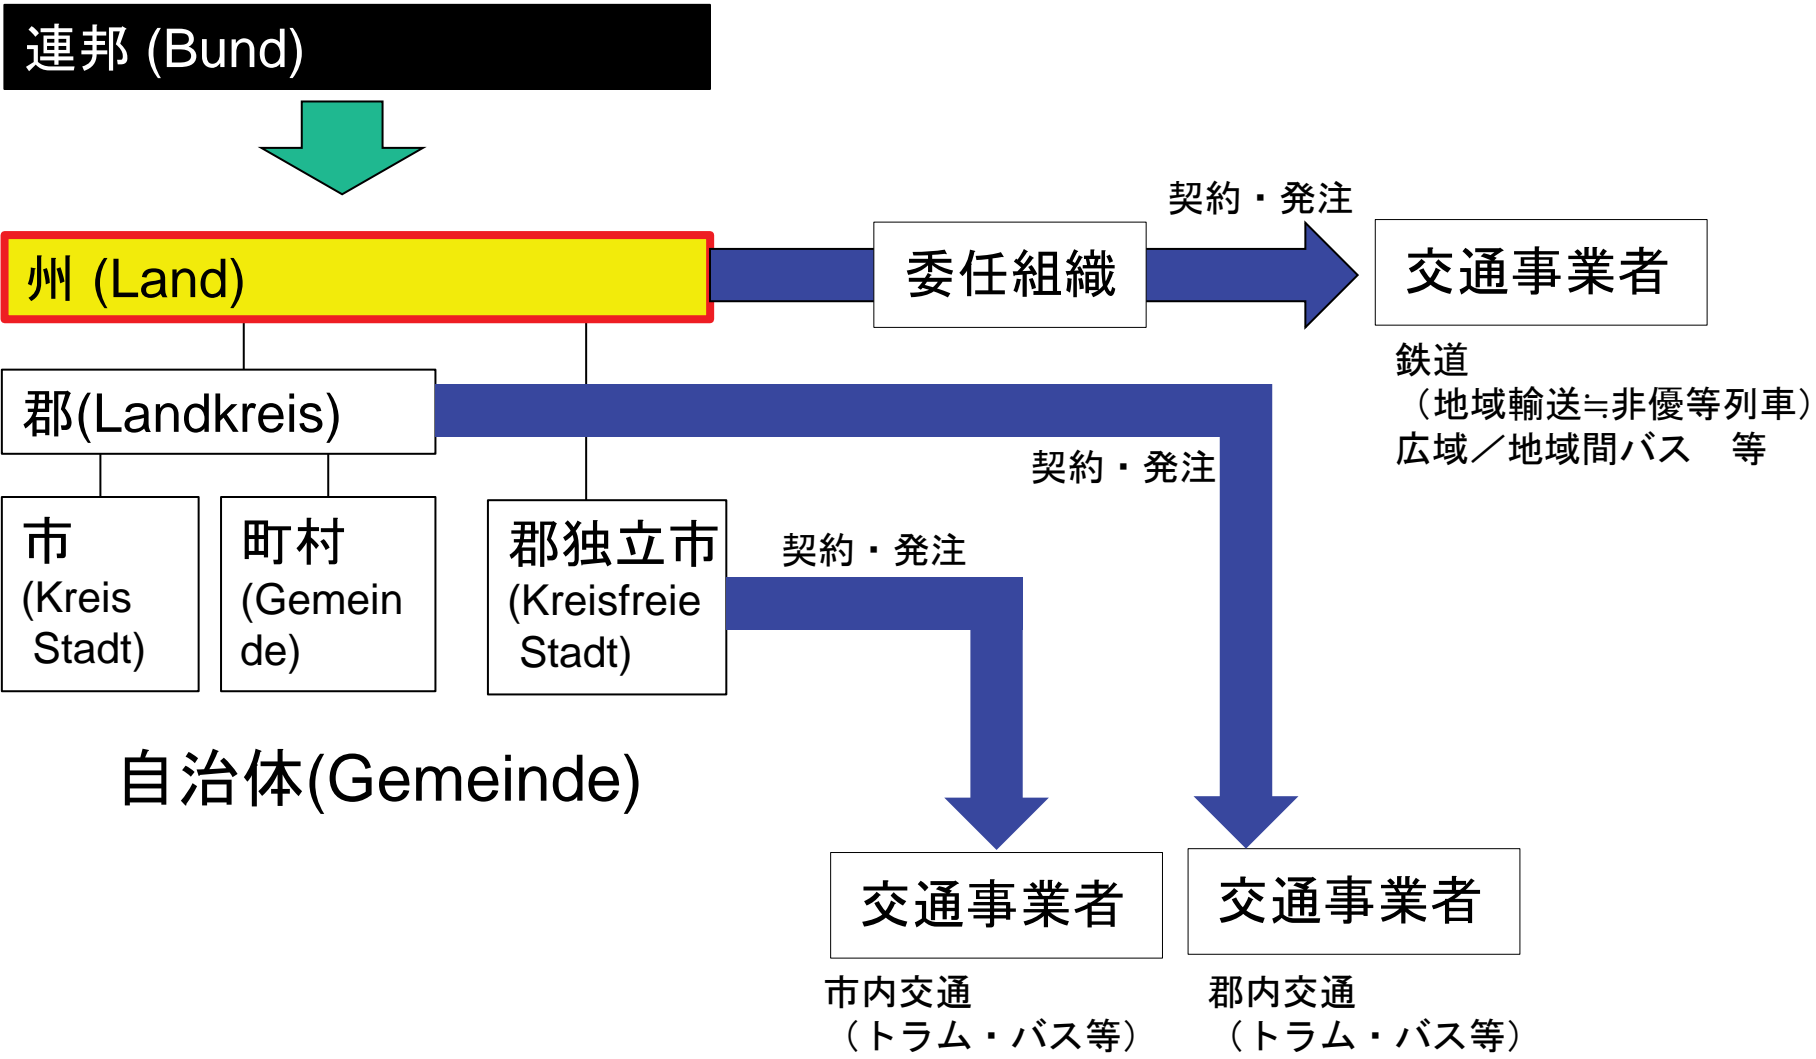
連邦 (Bund)

州 (Land)

委任組織

契約・発注

交通事業者

鉄道
（地域輸送≒非優等列車）
広域／地域間バス　等

郡(Landkreis)

契約・発注

市
(Kreis Stadt)

町村
(Gemeinde)

郡独立市
(Kreisfreie Stadt)

契約・発注

自治体(Gemeinde)

交通事業者

市内交通
（トラム・バス等）

交通事業者

郡内交通
（トラム・バス等）